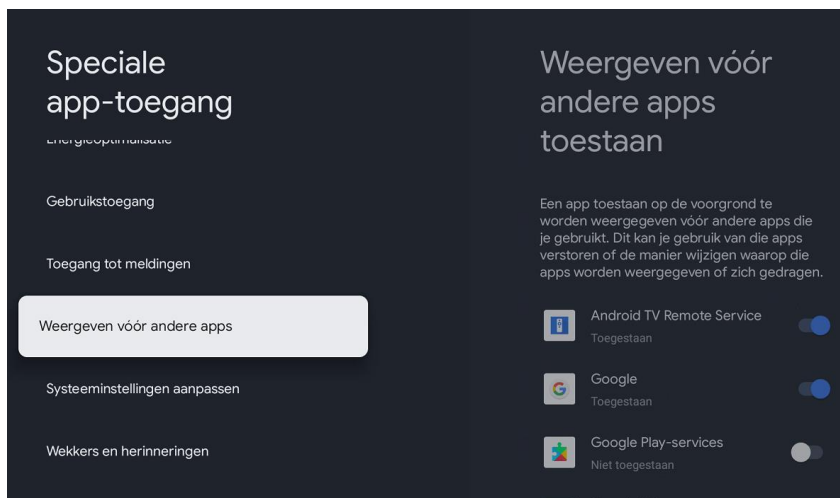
Speciale app-toegang

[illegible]

Gebruikstoegang

Toegang tot meldingen

Weergeven vóór andere apps

Systeeminstellingen aanpassen

Wekkers en herinneringen

Weergeven vóór andere apps toestaan

Een app toestaan op de voorgrond te worden weergegeven vóór andere apps die je gebruikt. Dit kan je gebruik van die apps verstoren of de manier wijzigen waarop die apps worden weergegeven of zich gedragen.

Android TV Remote Service
Toegestaan

Google
Toegestaan

Google Play-services
Niet toegestaan